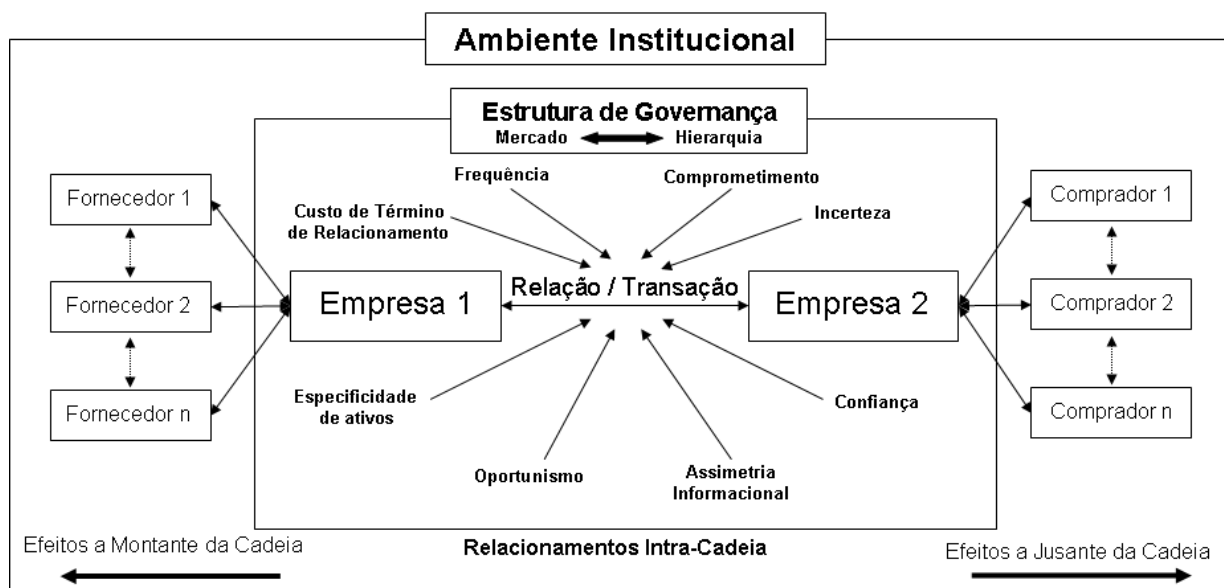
Ambiente Institucional

Estrutura de Governança
Mercado Hierarquia

Fornecedor 1
Fornecedor 2
Fornecedor n

Frequência
Comprometimento
Custo de Término de Relacionamento
Incerteza

Empresa 1
Relação / Transação
Empresa 2

Especificidade de ativos
Confiança
Oportunismo
Assimetria Informacional

Comprador 1
Comprador 2
Comprador n

Efeitos a Montante da Cadeia
Relacionamentos Intra-Cadeia
Efeitos a Jusante da Cadeia